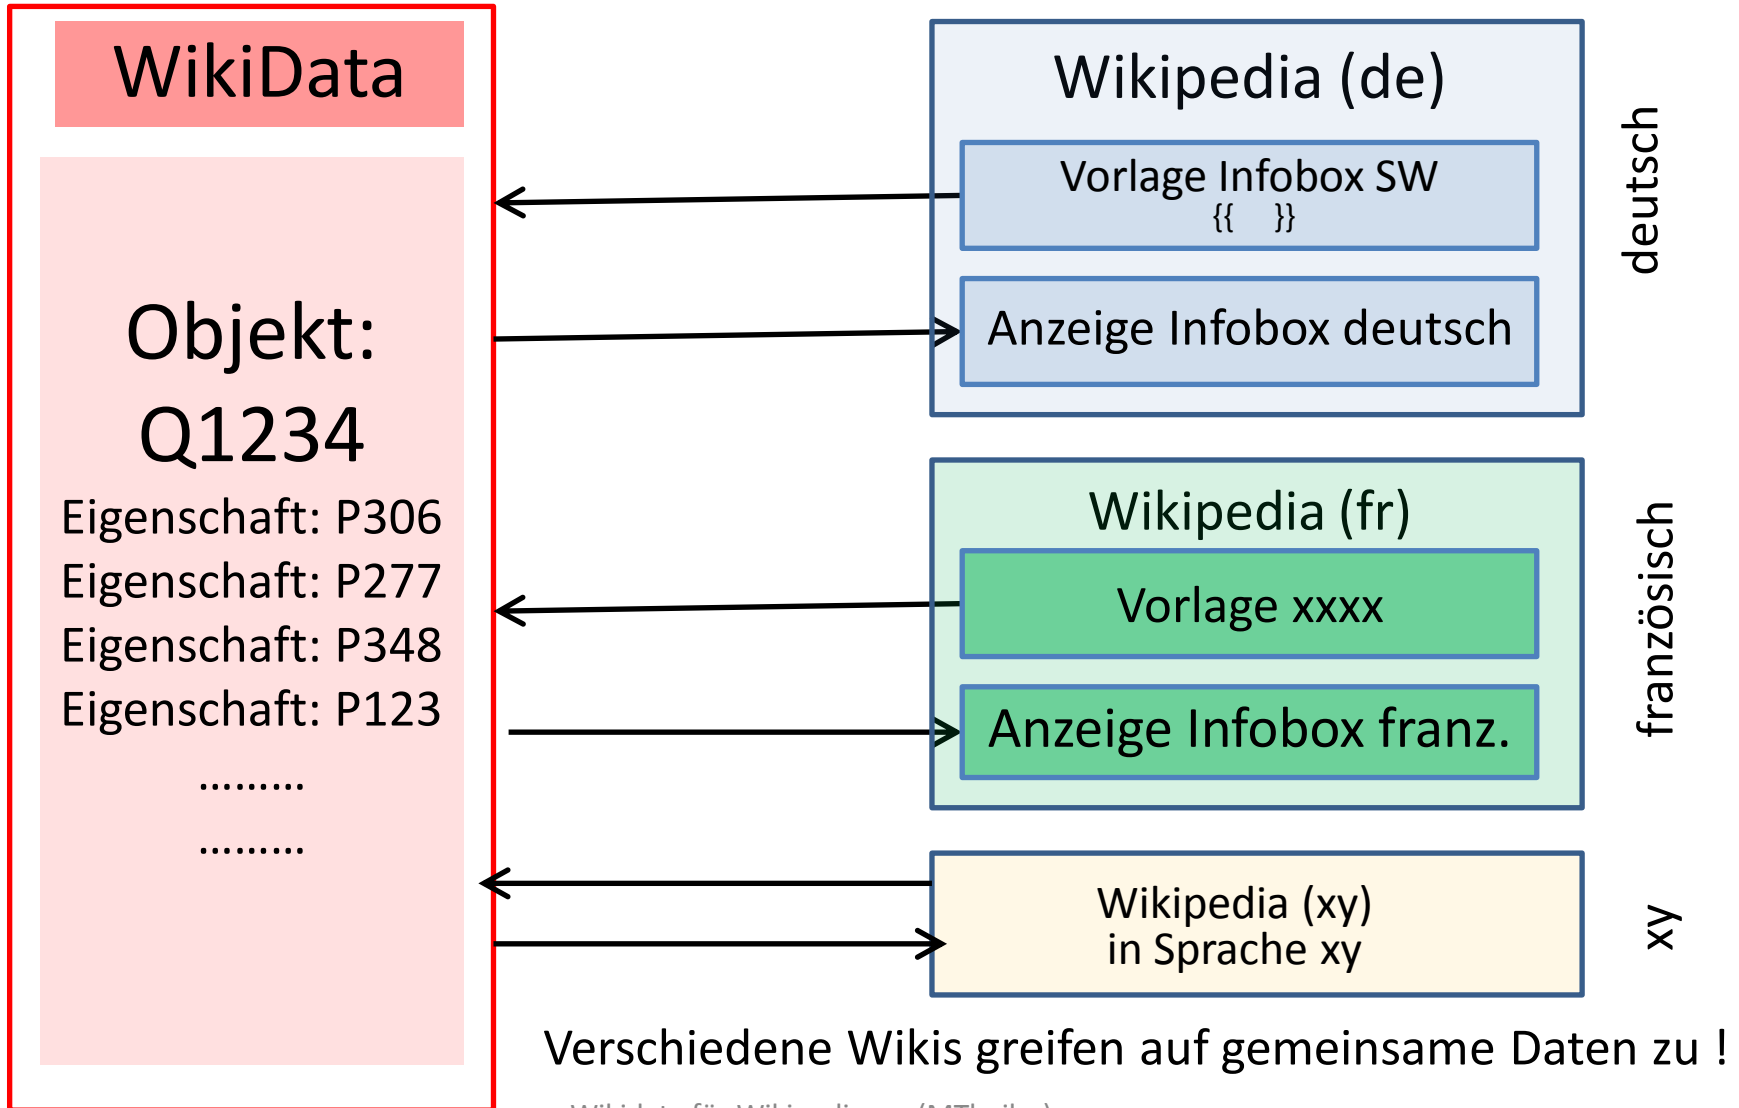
WikiData

Objekt:
Q1234
Eigenschaft: P306
Eigenschaft: P277
Eigenschaft: P348
Eigenschaft: P123
.........
.........

Wikipedia (de)

Vorlage Infobox SW
{{ }}

Anzeige Infobox deutsch

deutsch

Wikipedia (fr)

Vorlage xxxx

Anzeige Infobox franz.

französisch

Wikipedia (xy)
in Sprache xy

xy

Verschiedene Wikis greifen auf gemeinsame Daten zu !

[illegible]